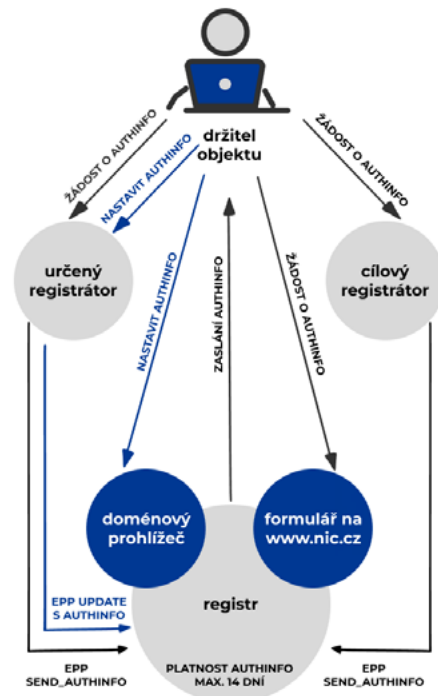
držitel objektu

ŽÁDOST O AUTHINFO

NASTAVIT AUTHINFO

ŽÁDOST O AUTHINFO

určený registrátor

cílový registrátor

NASTAVIT AUTHINFO

ZASLÁNÍ AUTHINFO

ŽÁDOST O AUTHINFO

doménový prohlížeč

formulář na www.nic.cz

EPP UPDATE S AUTHINFO

registr

EPP SEND_AUTHINFO

PLATNOST AUTHINFO MAX. 14 DNÍ

EPP SEND_AUTHINFO